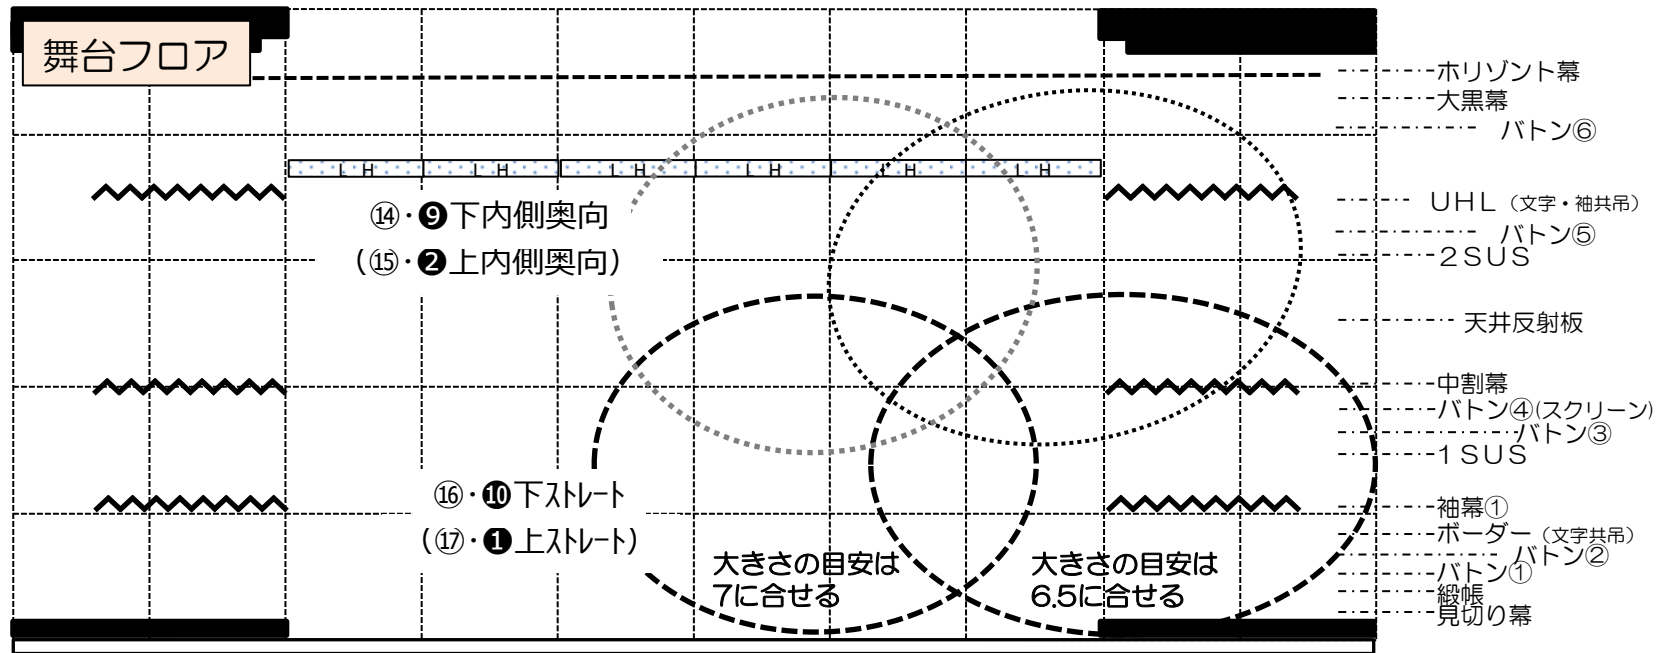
舞台フロア

LH LH LH LH LH LH

⑭・❾下内側奥向
（⑮・❷上内側奥向）

⑯・❿下ストレート
（⑰・❶上ストレート）

大きさの目安は
7に合せる

大きさの目安は
6.5に合せる

ホリゾント幕
大黒幕
バトン⑥
UHL（文字・袖共吊）
バトン⑤
2SUS
天井反射板
中割幕
バトン④(スクリーン)
バトン③
1SUS
袖幕①
ボーダー（文字共吊）
バトン②
バトン①
緞帳
見切り幕